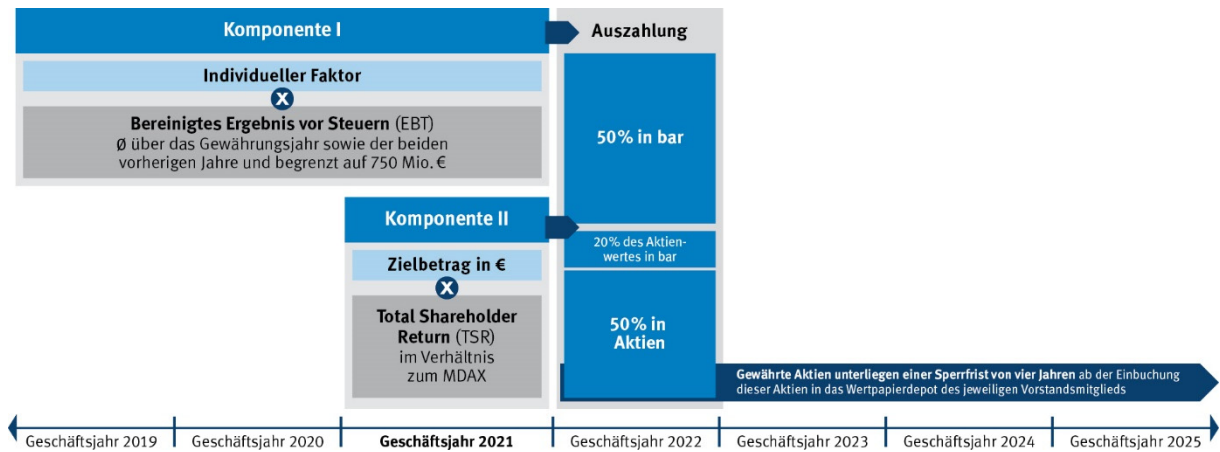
Komponente I

Individueller Faktor

Bereinigtes Ergebnis vor Steuern (EBT)
Ø über das Gewährungsjahr sowie der beiden vorherigen Jahre und begrenzt auf 750 Mio. €

Auszahlung

50% in bar

Komponente II

Zielbetrag in €

Total Shareholder Return (TSR) im Verhältnis zum MDAX

20% des Aktienwertes in bar

50% in Aktien

Gewährte Aktien unterliegen einer Sperrfrist von vier Jahren ab der Einbuchung dieser Aktien in das Wertpapierdepot des jeweiligen Vorstandsmitglieds

Geschäftsjahr 2019 | Geschäftsjahr 2020 | Geschäftsjahr 2021 | Geschäftsjahr 2022 | Geschäftsjahr 2023 | Geschäftsjahr 2024 | Geschäftsjahr 2025